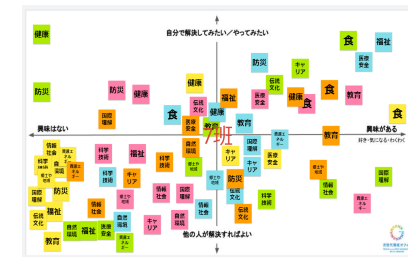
自分で解決してみたい／やってみたい

興味はない

興味がある
好き・気になる・わくわく

他の人が解決すればよい

7班

健康
防災
防災
健康
食
健康
福祉
食
福祉
防災
キャリア
医療安全
伝統文化
健康
食
教育
食
国際福祉
福祉
伝統文化
医療安全
福祉
教育
科学技術
教育
防災
キャリア
防災
国際福祉
科学技術
福祉
情報社会
情報社会
科学技術
国際福祉
キャリア
防災
キャリア
伝統文化
医療安全
国際福祉
情報社会
教育
科学技術
自然環境
情報社会
自然環境
キャリア
科学技術
伝統文化
自然環境
福祉
情報社会
防災
伝統文化
福祉
情報社会
医療安全
教育
自然環境
医療安全
自然環境
キャリア
自然環境
国際福祉
情報社会
健康